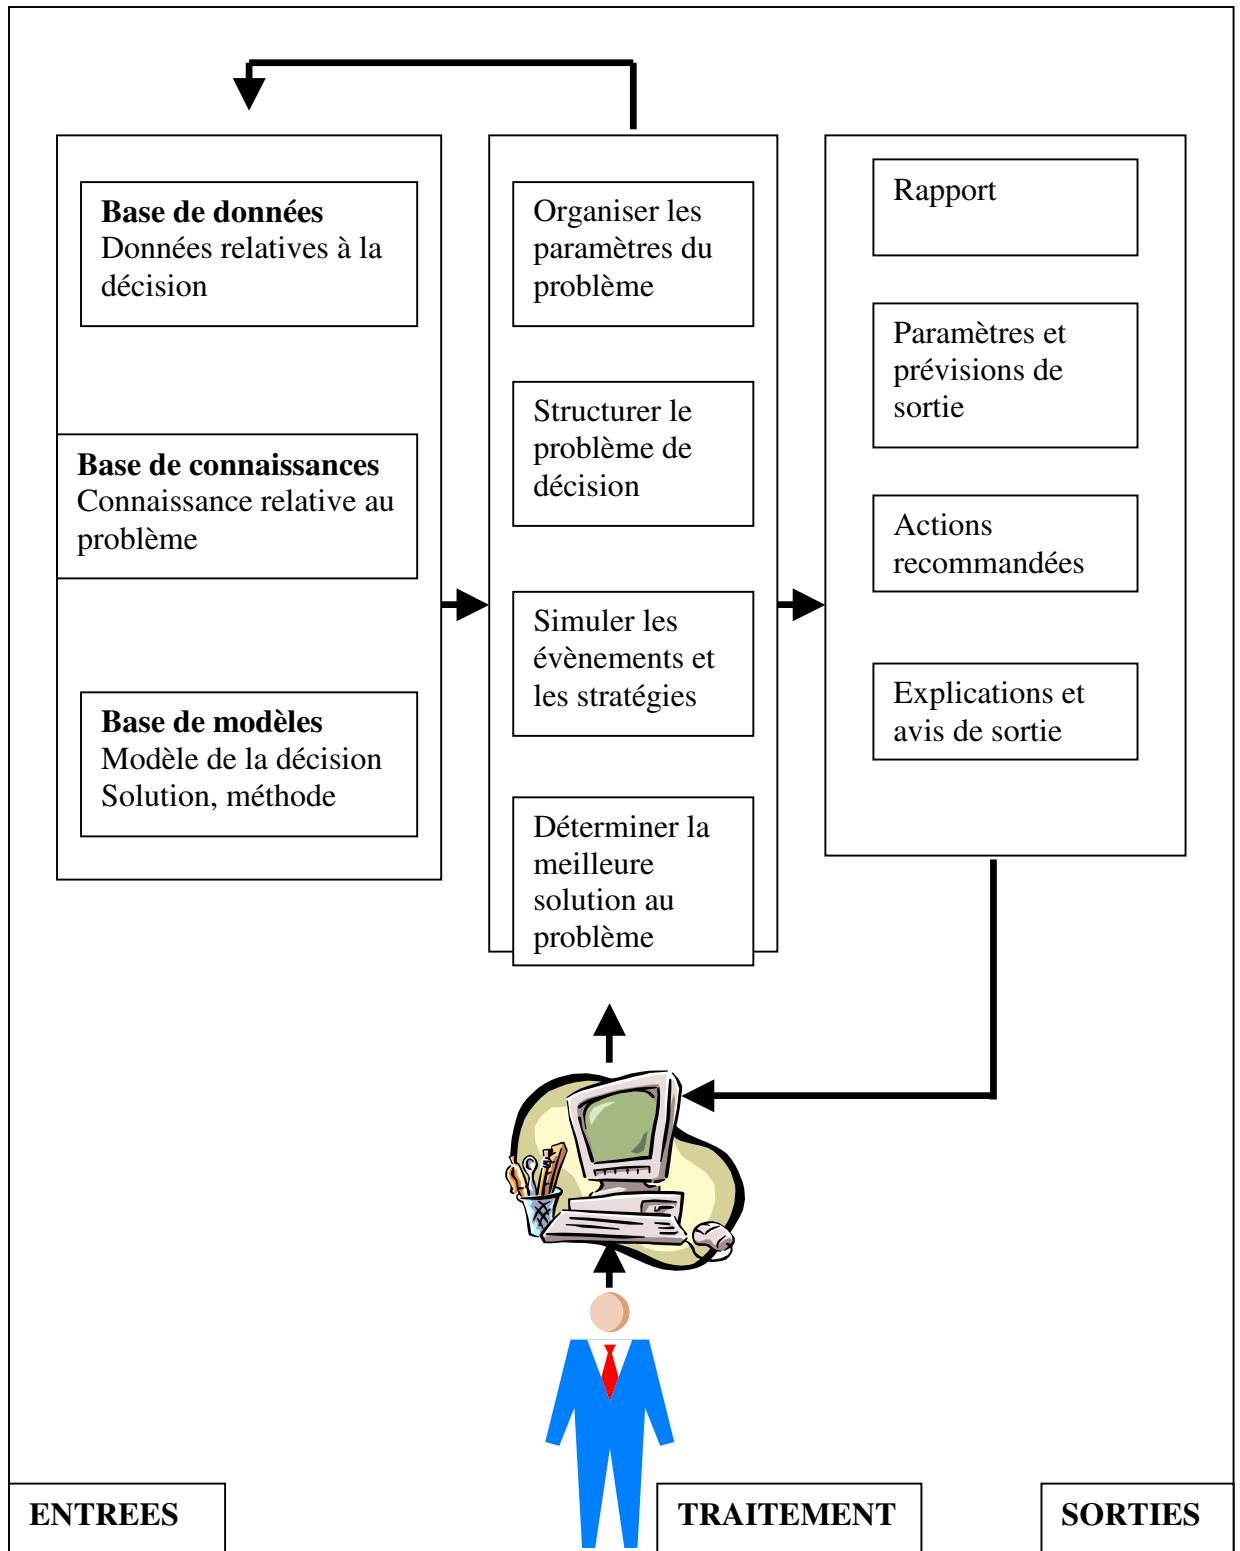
**Base de données**
Données relatives à la décision

**Base de connaissances**
Connaissance relative au problème

**Base de modèles**
Modèle de la décision
Solution, méthode

Organiser les paramètres du problème

Structurer le problème de décision

Simuler les évènements et les stratégies

Déterminer la meilleure solution au problème

Rapport

Paramètres et prévisions de sortie

Actions recommandées

Explications et avis de sortie

**ENTREES**

**TRAITEMENT**

**SORTIES**